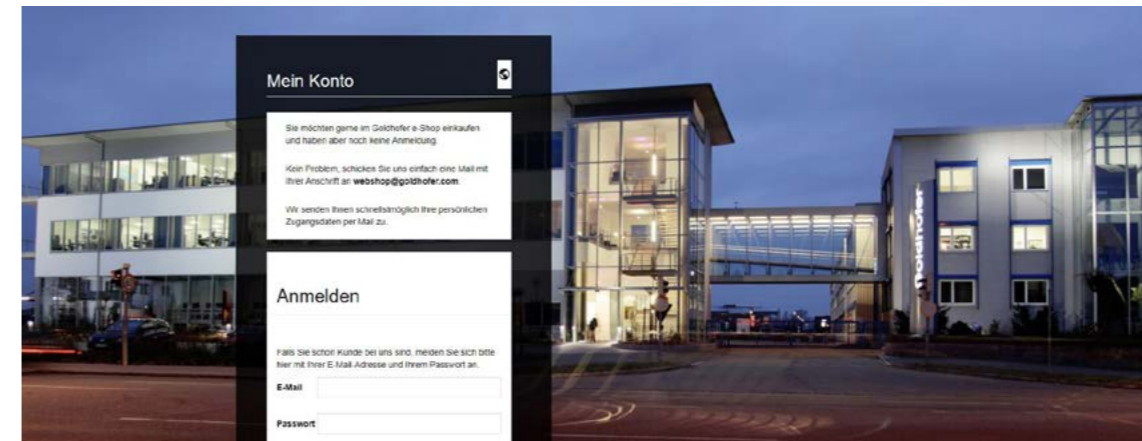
Mein Konto

Sie möchten gerne im Goldhofer e-Shop einkaufen und haben aber noch keine Anmeldung.

Kein Problem, schicken Sie uns einfach eine Mail mit Ihrer Anschrift an **webshop@goldhofer.com**.

Wir senden Ihnen schnellstmöglich Ihre persönlichen Zugangsdaten per Mail zu.

Anmelden

Falls Sie schon Kunde bei uns sind, melden Sie sich bitte hier mit Ihrer E-Mail-Adresse und Ihrem Passwort an.

E-Mail

Passwort

Goldhofer